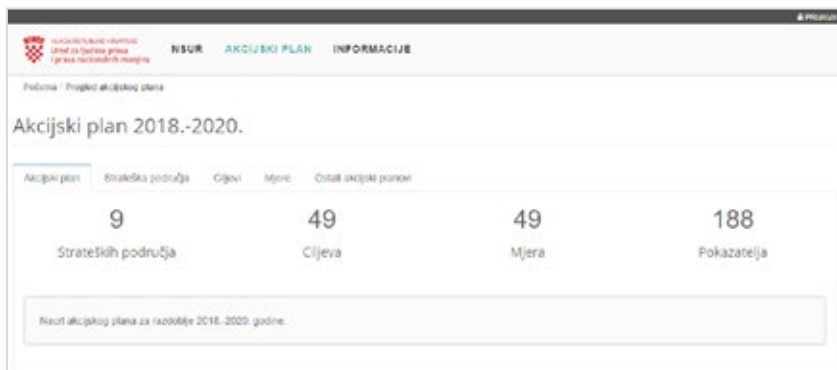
Prijava

VLADA REPUBLIKE HRVATSKE
Ured za ljudska prava i prava nacionalnih manjina

NSUR AKCIJSKI PLAN INFORMACIJE

Početna / Pregled akcijskog plana

Akcijski plan 2018.-2020.

Akcijski plan Strateška područja Ciljevi Mjere Ostali akcijski planovi

9
Strateških područja

49
Ciljeva

49
Mjera

188
Pokazatelja

Nacrt akcijskog plana za razdoblje 2018.-2020. godine.